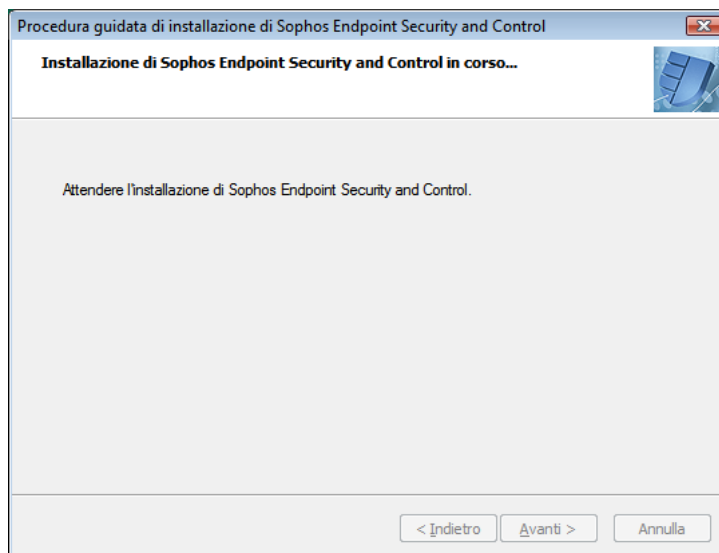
Procedura guidata di installazione di Sophos Endpoint Security and Control

Installazione di Sophos Endpoint Security and Control in corso...

Attendere l'installazione di Sophos Endpoint Security and Control.

< Indietro | Avanti > | Annulla